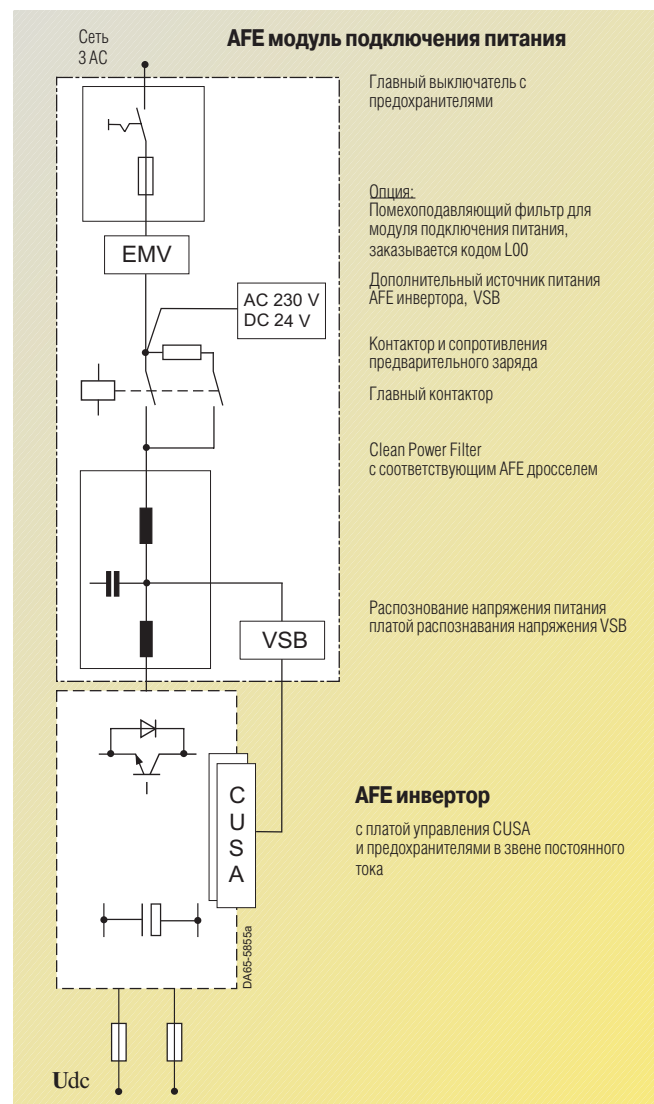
Сеть
3 AC

**AFE модуль подключения питания**

Главный выключатель с предохранителями

Опция:
Помехоподавляющий фильтр для модуля подключения питания, заказывается кодом L00

EMV

AC 230 V
DC 24 V

Дополнительный источник питания AFE инвертора, VSB

Контактор и сопротивления предварительного заряда

Главный контактор

Clean Power Filter
с соответствующим AFE дросселем

Распознование напряжения питания платой распознавания напряжения VSB

VSB

C
U
S
A

**AFE инвертор**

с платой управления CUSA и предохранителями в звене постоянного тока

DA65-5855a

Udc